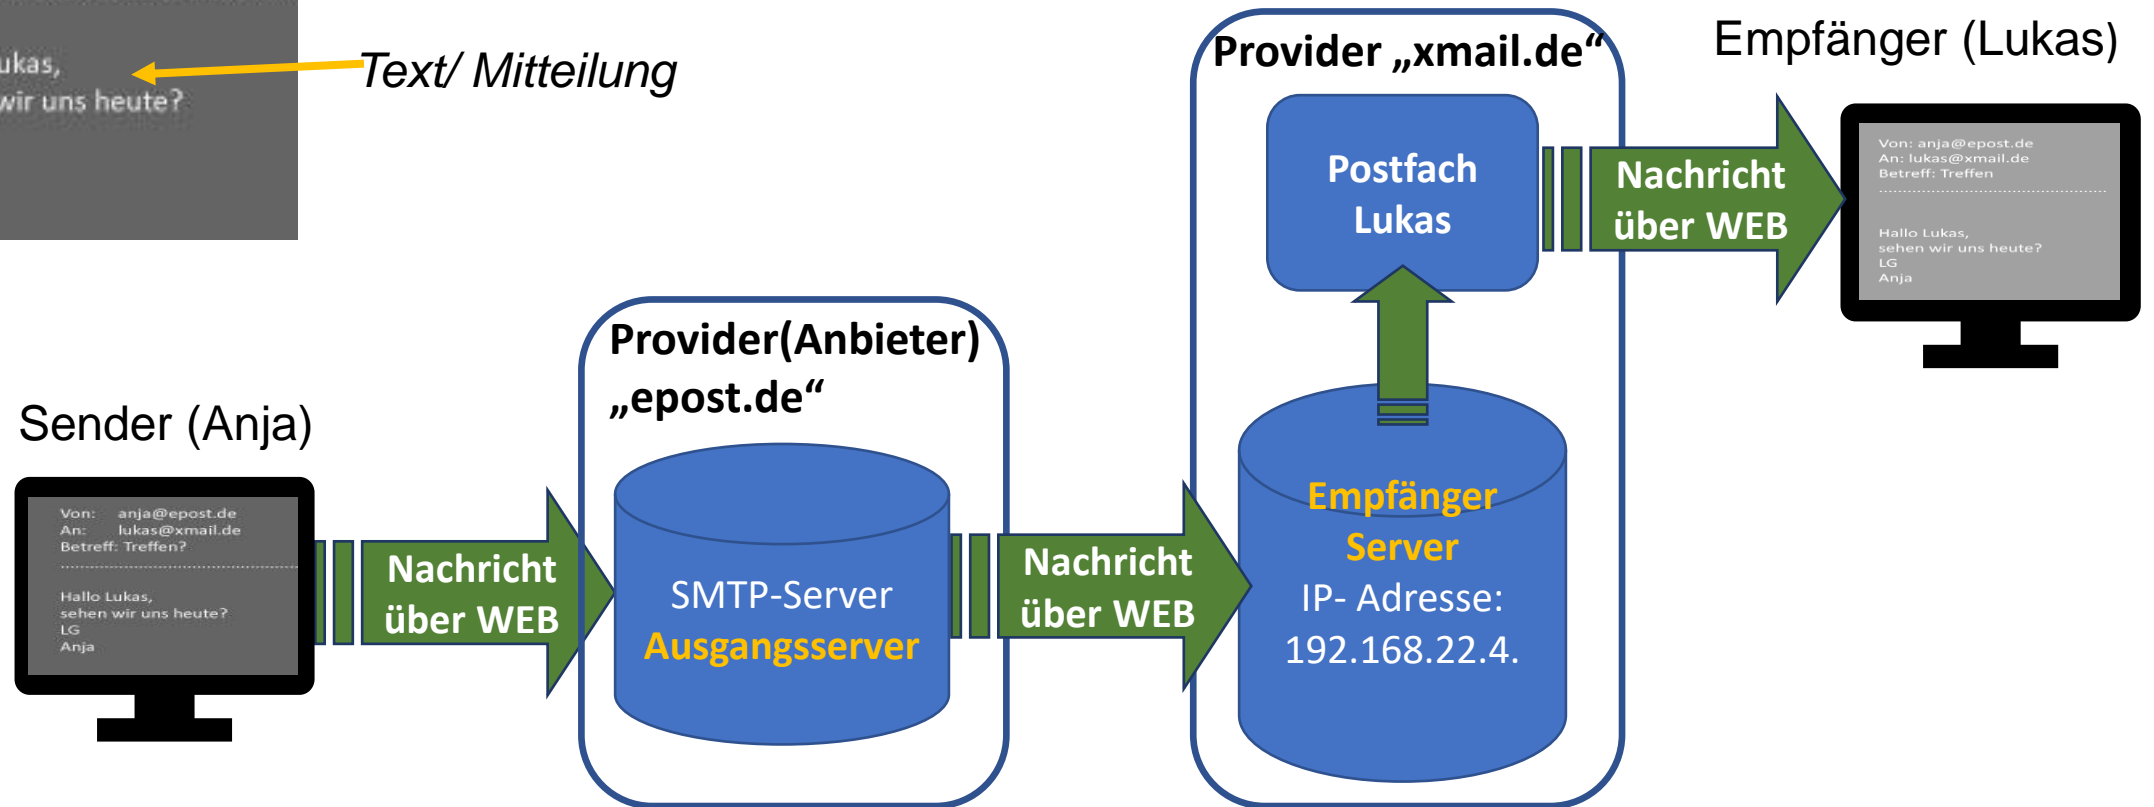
ukas,
wir uns heute?

Text/ Mitteilung

Provider „xmail.de“

Empfänger (Lukas)

Postfach Lukas

Nachricht über WEB

Von: anja@epost.de
An: lukas@xmail.de
Betreff: Treffen

Hallo Lukas,
sehen wir uns heute?
LG
Anja

Provider(Anbieter) „epost.de“

Sender (Anja)

Von: anja@epost.de
An: lukas@xmail.de
Betreff: Treffen?

Hallo Lukas,
sehen wir uns heute?
LG
Anja

Nachricht über WEB

SMTP-Server
Ausgangsserver

Nachricht über WEB

Empfänger Server
IP- Adresse:
192.168.22.4.